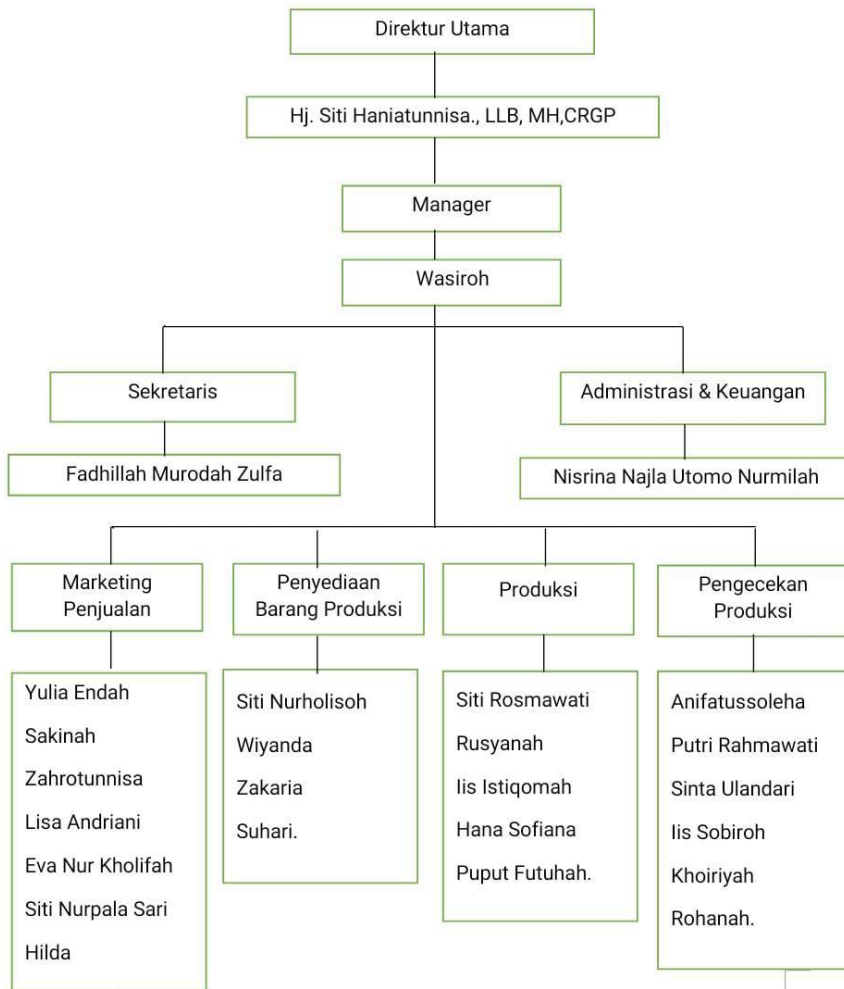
Direktur Utama

Hj. Siti Haniatunnisa., LLB, MH,CRGP

Manager

Wasiroh

Sekretaris

Fadhillah Murodah Zulfa

Administrasi & Keuangan

Nisrina Najla Utomo Nurmilah

Marketing Penjualan

Yulia Endah
Sakinah
Zahrotunnisa
Lisa Andriani
Eva Nur Kholifah
Siti Nurpala Sari
Hilda

Penyediaan Barang Produksi

Siti Nurholisoh
Wiyanda
Zakaria
Suhari.

Produksi

Siti Rosmawati
Rusyanah
Iis Istiqomah
Hana Sofiana
Puput Futuhah.

Pengecekan Produksi

Anifatussoleha
Putri Rahmawati
Sinta Ulandari
Iis Sobiroh
Khoiriyah
Rohanah.